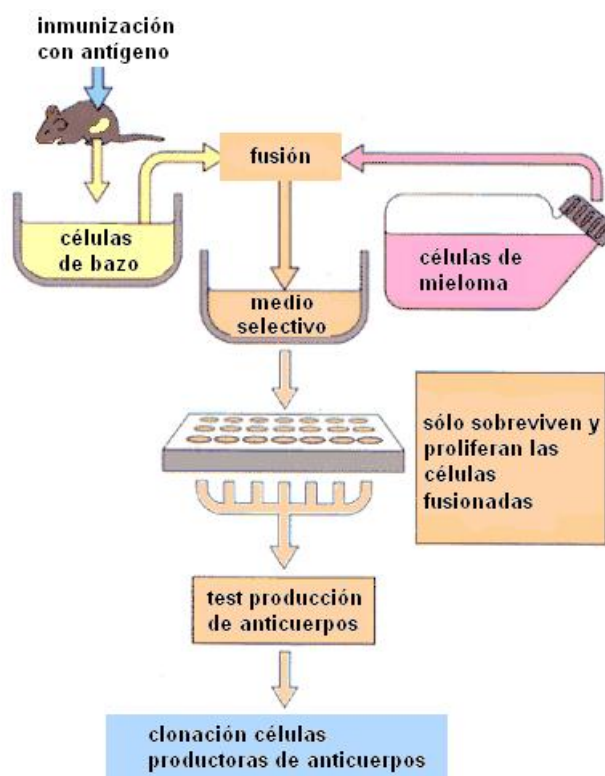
inmunización con antígeno

fusión

células de bazo

células de mieloma

medio selectivo

sólo sobreviven y proliferan las células fusionadas

test producción de anticuerpos

clonación células productoras de anticuerpos